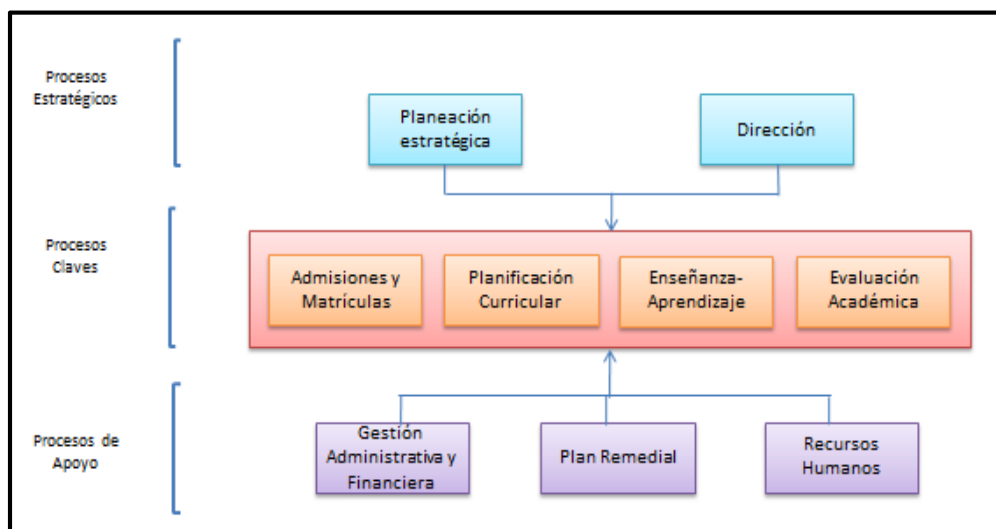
Procesos Estratégicos

Planeación estratégica

Dirección

Procesos Claves

Admisiones y Matrículas

Planificación Curricular

Enseñanza-Aprendizaje

Evaluación Académica

Procesos de Apoyo

Gestión Administrativa y Financiera

Plan Remedial

Recursos Humanos